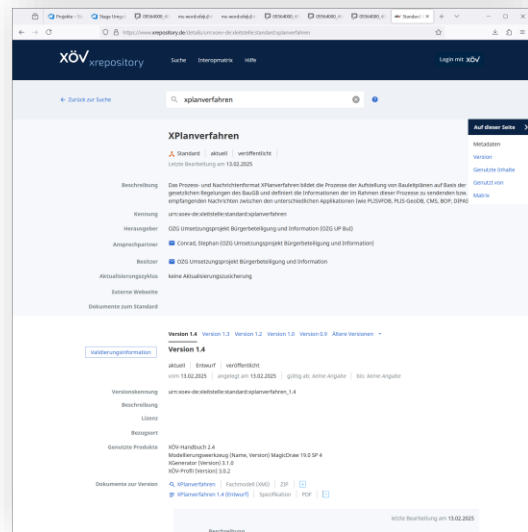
Projekte - Xö | Stage Umgeb | 0704400_n | ms-word.ofe|.d | ms-word.ofe|.d | 0704400_n | 0704400_n | Standard | +

https://www.xrepository.de/details/urn:xoev-de:xleitstelle:standard:xplanverfahren

XÖV xrepository Suche Interopmatrix Hilfe Login mit XÖV

← Zurück zur Suche

xplanverfahren

XPlanverfahren

Standard | aktuell | veröffentlicht
Letzte Bearbeitung am 13.02.2025

Auf dieser Seite
Metadaten
Version
Genutzte Inhalte
Genutzt von
Matrix

Beschreibung: Das Prozess- und Nachrichtenformat XPlanverfahren bildet die Prozesse der Aufstellung von Bauleitplänen auf Basis der gesetzlichen Regelungen des BauGB und definiert die Informationen der im Rahmen dieser Prozesse zu sendenden bzw. empfangenden Nachrichten zwischen den unterschiedlichen Applikationen (wie PLISVFOB, PLIS-GeoDB, CMS, BOP, DIPAS

Kennung: urn:xoev-de:xleitstelle:standard:xplanverfahren

Herausgeber: OZG Umsetzungsprojekt Bürgerbeteiligung und Information (OZG UP Bul)

Ansprechpartner: Conrad, Stephan (OZG Umsetzungsprojekt Bürgerbeteiligung und Information)

Besitzer: OZG Umsetzungsprojekt Bürgerbeteiligung und Information

Aktualisierungszyklus: keine Aktualisierungszusicherung

Externe Webseite

Dokumente zum Standard

Version 1.4 Version 1.3 Version 1.2 Version 1.0 Version 0.9 Ältere Versionen

Validierungsinformation

Version 1.4

aktuell | Entwurf | veröffentlicht
vom 13.02.2025 | angelegt am 13.02.2025 | gültig ab: keine Angabe | bis: keine Angabe

Versionskennung: urn:xoev-de:xleitstelle:standard:xplanverfahren_1.4

Beschreibung

Lizenz

Bezugsort

Genutzte Produkte: XÖV-Handbuch 2.4
Modellierungswerkzeug (Name, Version) MagicDraw 19.0 SP 4
XGenerator (Version) 3.1.0
XÖV-Profil (Version) 3.0.2

Dokumente zur Version: XPlanverfahren | Fachmodell (XMI) | ZIP
XPlanverfahren 1.4 (Entwurf) | Spezifikation | PDF

Letzte Bearbeitung am 13.02.2025

Beschreibung